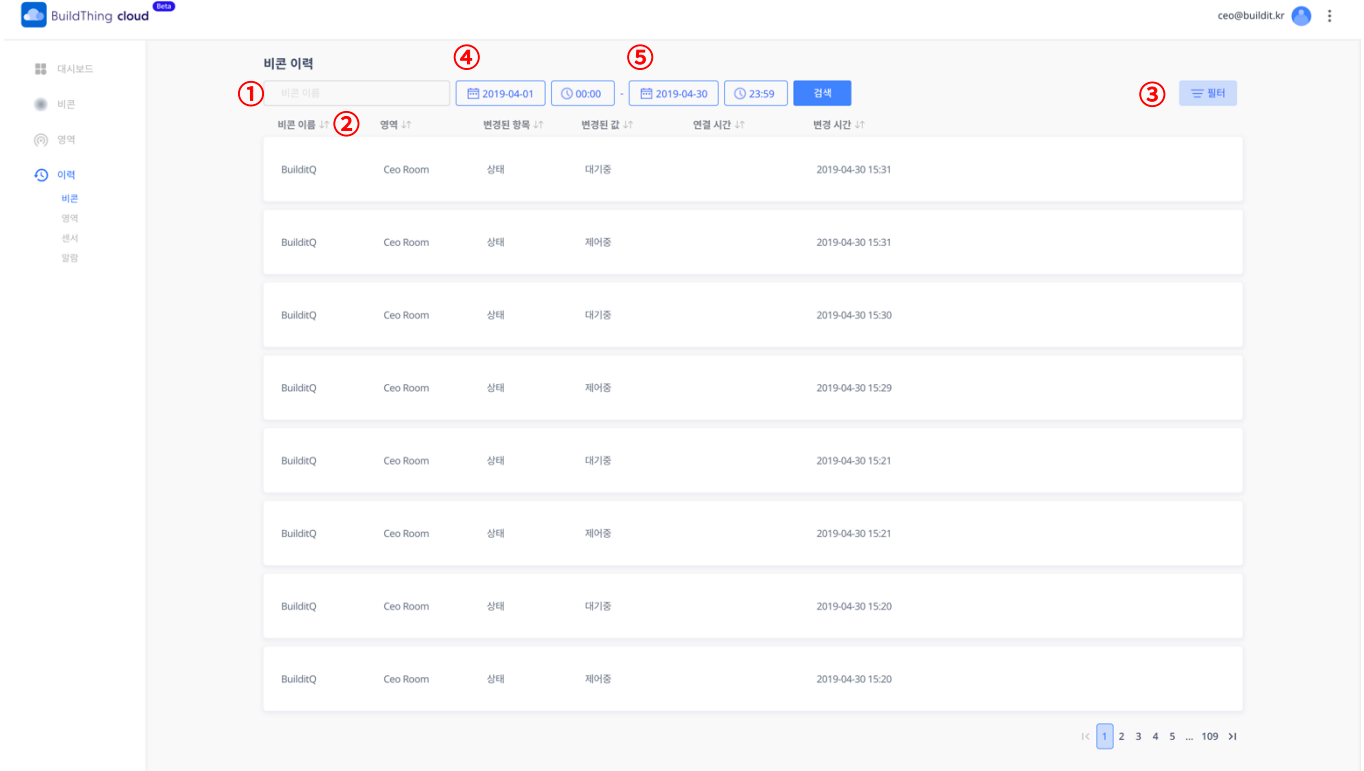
BuildThing cloud Beta

ceo@buildit.kr

대시보드
비콘
영역
이력
비콘
영역
센서
알림

비콘 이력

④ ⑤

① 비콘 이름 2019-04-01 00:00 - 2019-04-30 23:59 검색 ③ 필터

| 비콘 이름 ② | 영역 | 변경된 항목 | 변경된 값 | 연결 시간 | 변경 시간 |
|---|---|---|---|---|---|
| BuilditQ | Ceo Room | 상태 | 대기중 | | 2019-04-30 15:31 |
| BuilditQ | Ceo Room | 상태 | 제어중 | | 2019-04-30 15:31 |
| BuilditQ | Ceo Room | 상태 | 대기중 | | 2019-04-30 15:30 |
| BuilditQ | Ceo Room | 상태 | 제어중 | | 2019-04-30 15:29 |
| BuilditQ | Ceo Room | 상태 | 대기중 | | 2019-04-30 15:21 |
| BuilditQ | Ceo Room | 상태 | 제어중 | | 2019-04-30 15:21 |
| BuilditQ | Ceo Room | 상태 | 대기중 | | 2019-04-30 15:20 |
| BuilditQ | Ceo Room | 상태 | 제어중 | | 2019-04-30 15:20 |

1 2 3 4 5 ... 109